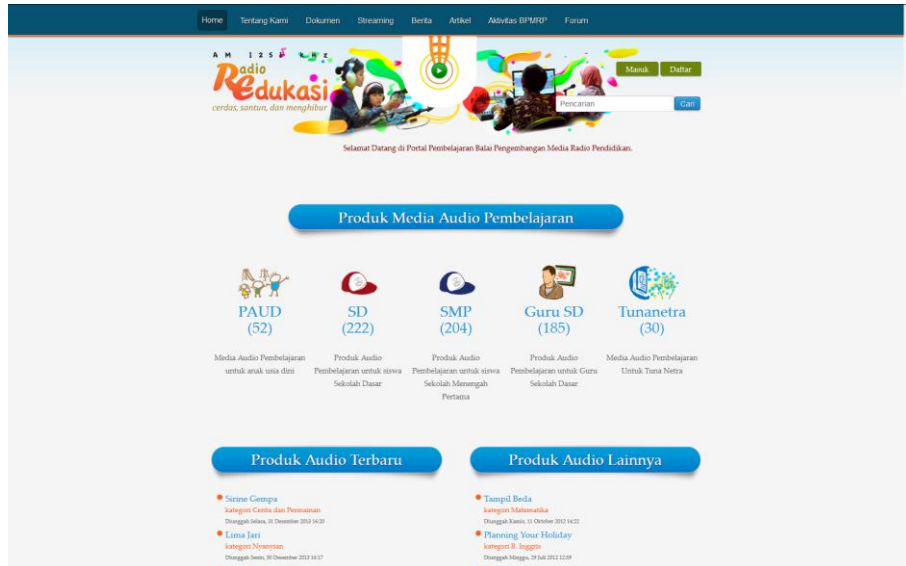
Home Tentang Kami Dokumen Streaming Berita Artikel Aktivitas BPMRP Forum

AM 1251 kHz
Radio Edukasi
cerdas, santun, dan menghibur

Masuk Daftar

Pencarian Cari

Selamat Datang di Portal Pembelajaran Balai Pengembangan Media Radio Pendidikan.

Produk Media Audio Pembelajaran

PAUD
(52)

Media Audio Pembelajaran untuk anak usia dini

SD
(222)

Produk Audio Pembelajaran untuk siswa Sekolah Dasar

SMP
(204)

Produk Audio Pembelajaran untuk siswa Sekolah Menengah Pertama

Guru SD
(185)

Produk Audio Pembelajaran untuk Guru Sekolah Dasar

Tunanetra
(30)

Media Audio Pembelajaran Untuk Tuna Netra

Produk Audio Terbaru

Sirine Gempa
kategori Cerita dan Permainan
Diunggah Selasa, 31 Desember 2013 14:20

Lima Jari
kategori Nyanyian
Diunggah Senin, 30 Desember 2013 14:17

Produk Audio Lainnya

Tampil Beda
kategori Matematika
Diunggah Kamis, 11 October 2012 14:22

Planning Your Holiday
kategori B. Inggris
Diunggah Minggu, 29 Juli 2012 12:09